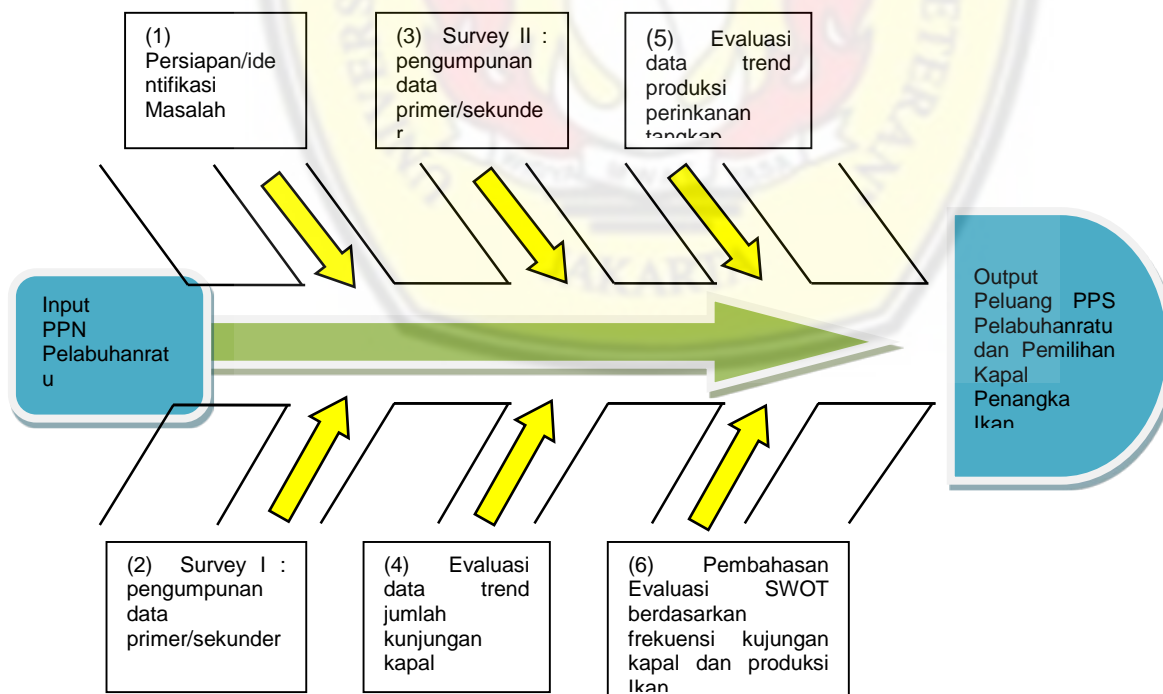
(1) Persiapan/identifikasi Masalah

(3) Survey II : pengumpunan data primer/sekunde r

(5) Evaluasi data trend produksi perinkanan tangkap

Input PPN Pelabuhanratu

Output Peluang PPS Pelabuhanratu dan Pemilihan Kapal Penangka Ikan

(2) Survey I : pengumpunan data primer/sekunder

(4) Evaluasi data trend jumlah kunjungan kapal

(6) Pembahasan Evaluasi SWOT berdasarkan frekuensi kujungan kapal dan produksi Ikan